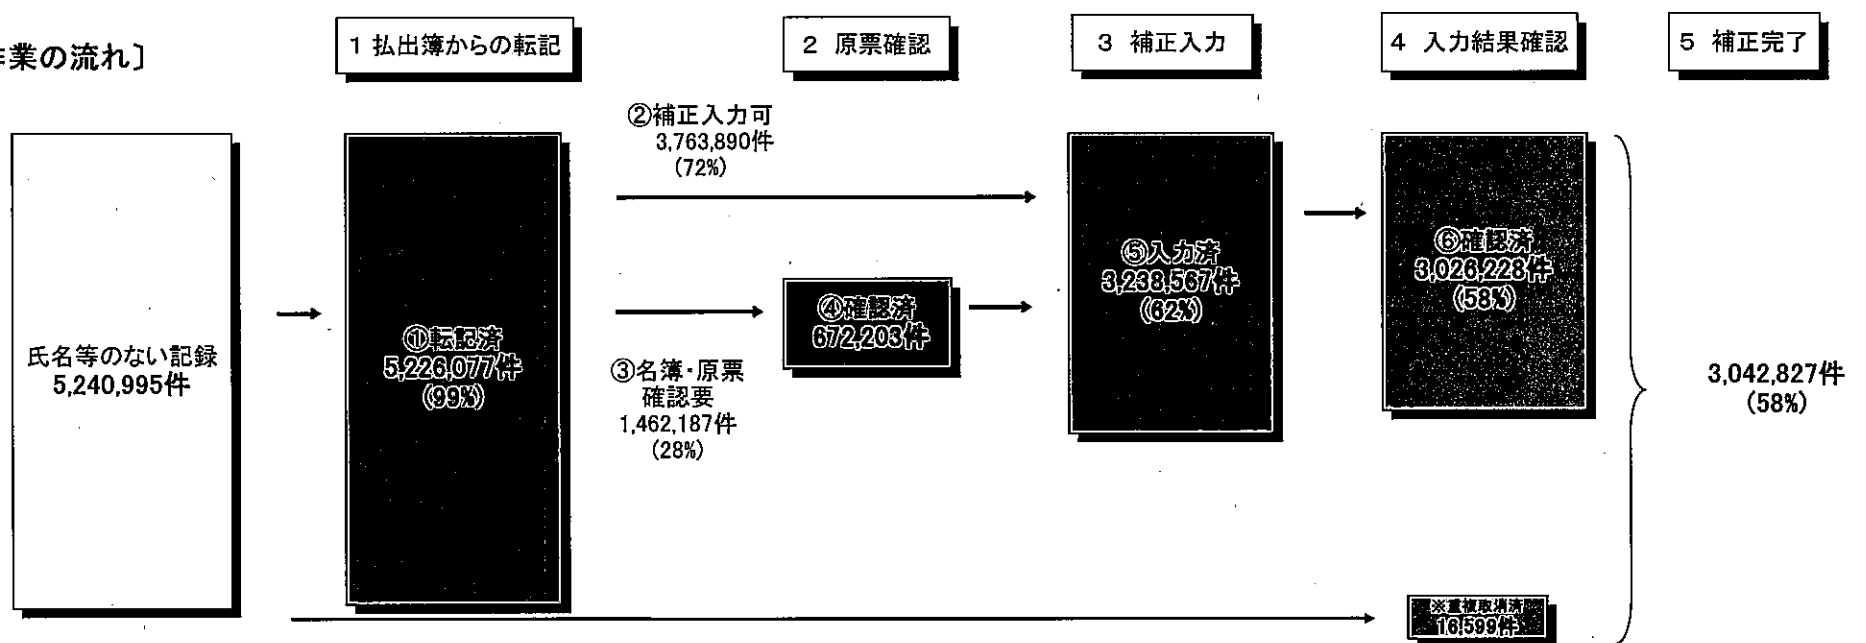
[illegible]業の流れ〕

1 払出簿からの転記

2 原票確認

3 補正入力

4 入力結果確認

5 補正完了

氏名等のない記録
5,240,995件

①転記済
5,226,077件
(99%)

②補正入力可
3,763,890件
(72%)

③名簿・原票確認要
1,462,187件
(28%)

④確認済
672,203件

⑤入力済
3,238,567件
(62%)

⑥確認済
3,026,228件
(58%)

※重複取消済
16,599件

3,042,827件
(58%)